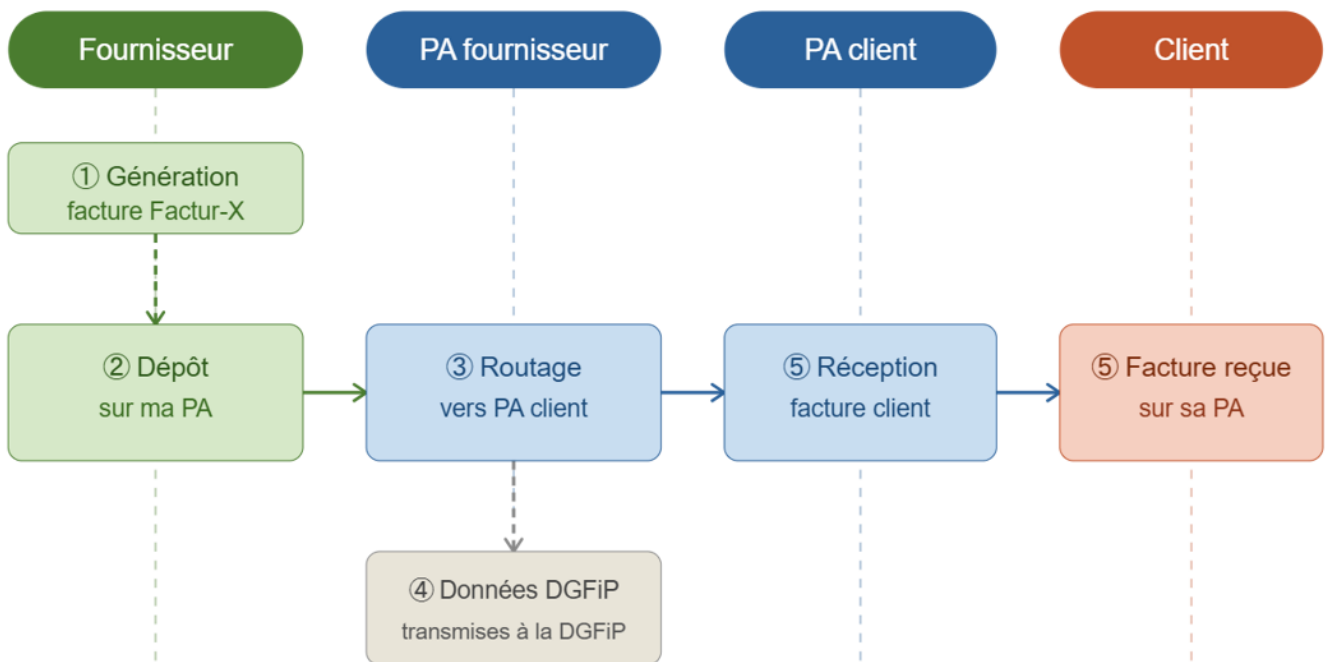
Fournisseur

PA fournisseur

PA client

Client

① Génération
facture Factur-X

② Dépôt
sur ma PA

③ Routage
vers PA client

⑤ Réception
facture client

⑤ Facture reçue
sur sa PA

④ Données DGFiP
transmises à la DGFiP